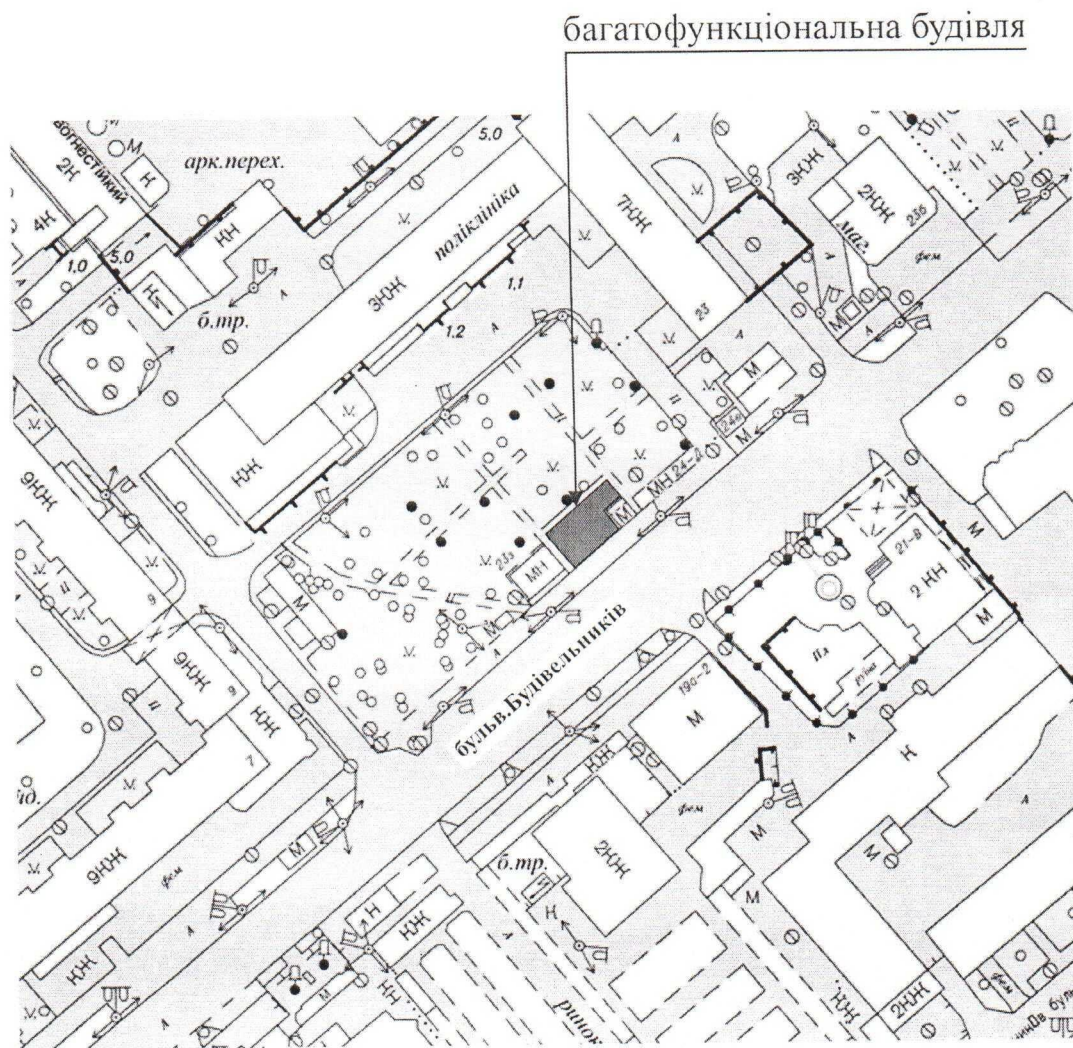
багатофункціональна будівля

вогнестійкий
2Н
4Н
М
Н
арк.перех.
5,0
1,0
5,0
Н
НН
3НЖ
поліклініка
1,1
1,2
б.тр.
7НЖ
23
3НЖ
2НЖ
235
маг.
фем
М
М
24а
МН 24-4
НЖ
9НЖ
9
23з
МН
М
М
21-8
2 НН
М
Пл
рубка
булв.Будівельників
19а-2
М
9НЖ
9
НЖ
7
9НЖ
фем
М
фем
2НЖ
б.тр.
Н
М
М
Н
М
НЖ
Н
НЖ
НЖ
М
НЖ
ринок
НЖ
2НЖ
фем
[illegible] бул